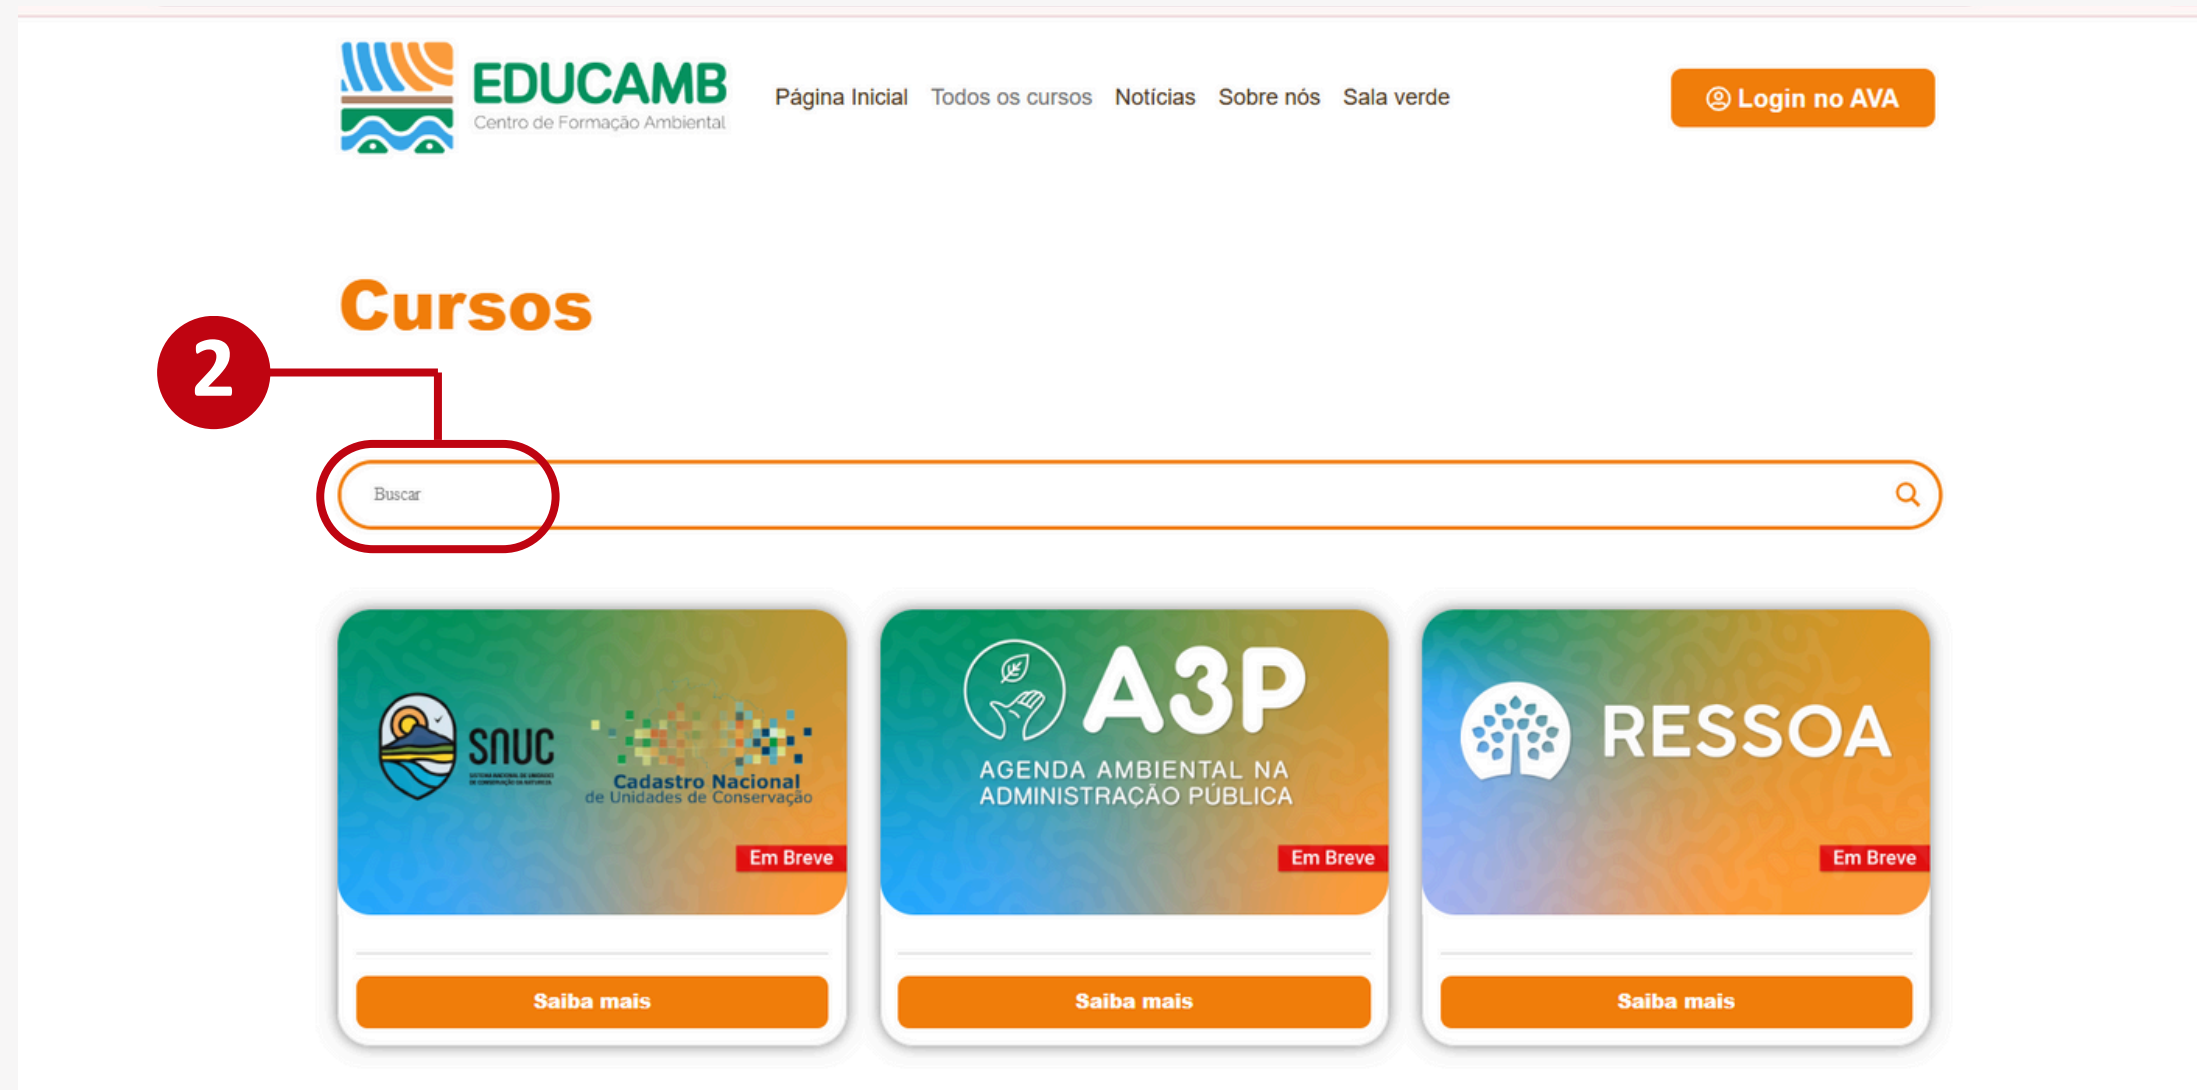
EDUCAMB
Centro de Formação Ambiental

Página Inicial Todos os cursos Notícias Sobre nós Sala verde

Login no AVA

Cursos

2

Buscar

SNUC
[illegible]
Cadastro Nacional de Unidades de Conservação
Em Breve
Saiba mais

A3P
AGENDA AMBIENTAL NA ADMINISTRAÇÃO PÚBLICA
Em Breve
Saiba mais

RESSOA
Em Breve
Saiba mais